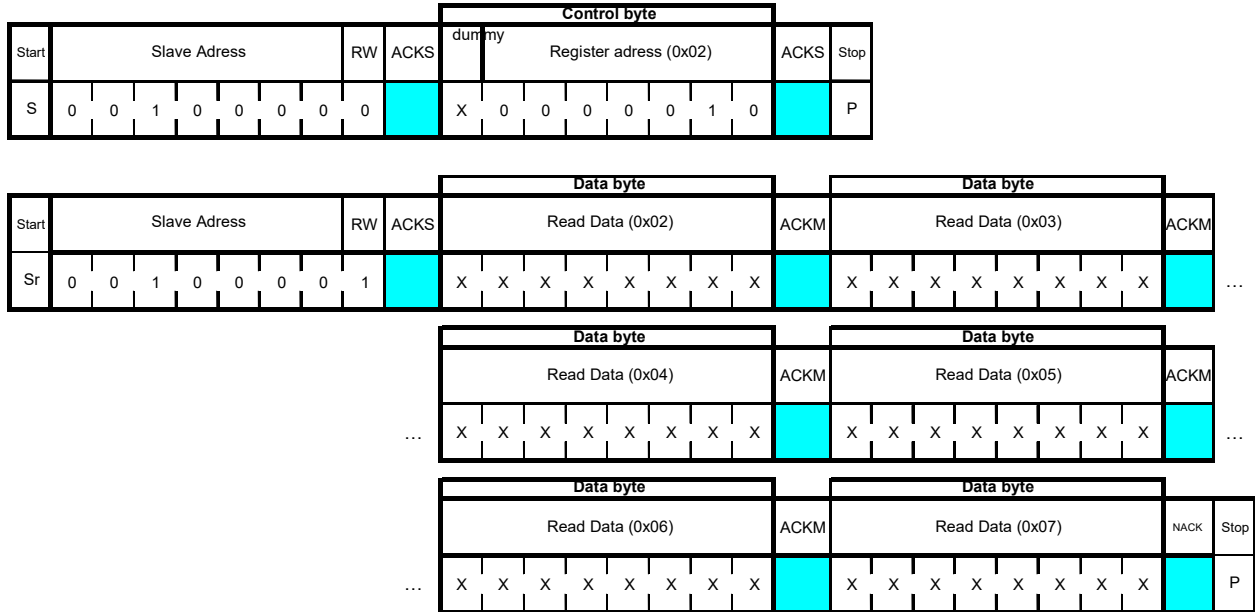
Control byte

| Start | Slave Adress | | | | | | | RW | ACKS | dummy | Register adress (0x02) | | | | | | | ACKS | Stop |
|---|---|---|---|---|---|---|---|---|---|---|---|---|---|---|---|---|---|---|---|
| S | 0 | 0 | 1 | 0 | 0 | 0 | 0 | 0 | | X | 0 | 0 | 0 | 0 | 0 | 1 | 0 | | P |

Data byte Data byte

| Start | Slave Adress | | | | | | | RW | ACKS | Read Data (0x02) | | | | | | | | ACKM | Read Data (0x03) | | | | | | | | ACKM | |
|---|---|---|---|---|---|---|---|---|---|---|---|---|---|---|---|---|---|---|---|---|---|---|---|---|---|---|---|---|
| Sr | 0 | 0 | 1 | 0 | 0 | 0 | 0 | 1 | | X | X | X | X | X | X | X | X | | X | X | X | X | X | X | X | X | | … |

Data byte Data byte

| | Read Data (0x04) | | | | | | | | ACKM | Read Data (0x05) | | | | | | | | ACKM | |
|---|---|---|---|---|---|---|---|---|---|---|---|---|---|---|---|---|---|---|---|
| … | X | X | X | X | X | X | X | X | | X | X | X | X | X | X | X | X | | … |

Data byte Data byte

| | Read Data (0x06) | | | | | | | | ACKM | Read Data (0x07) | | | | | | | | NACK | Stop |
|---|---|---|---|---|---|---|---|---|---|---|---|---|---|---|---|---|---|---|---|
| … | X | X | X | X | X | X | X | X | | X | X | X | X | X | X | X | X | | P |